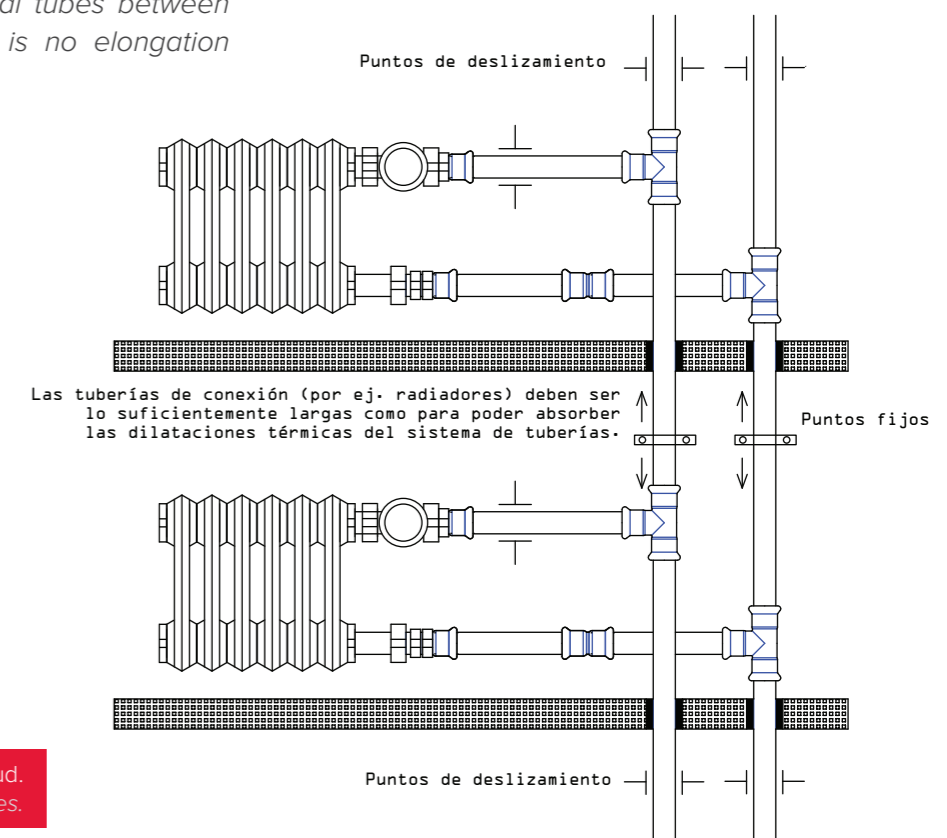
al tubes between is no elongation

Puntos de deslizamiento

Las tuberías de conexión (por ej. radiadores) deben ser lo suficientemente largas como para poder absorber las dilataciones térmicas del sistema de tuberías.

Puntos fijos

ud.
es.

Puntos de deslizamiento